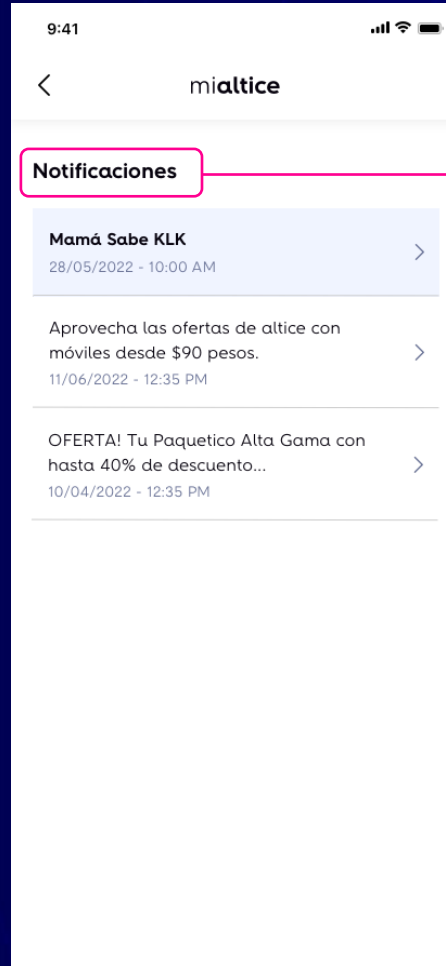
9:41

mialtice

Notificaciones

Mamá Sabe KLK
28/05/2022 - 10:00 AM

Aprovecha las ofertas de altice con móviles desde $90 pesos.
11/06/2022 - 12:35 PM

OFERTA! Tu Paquetico Alta Gama con hasta 40% de descuento...
10/04/2022 - 12:35 PM